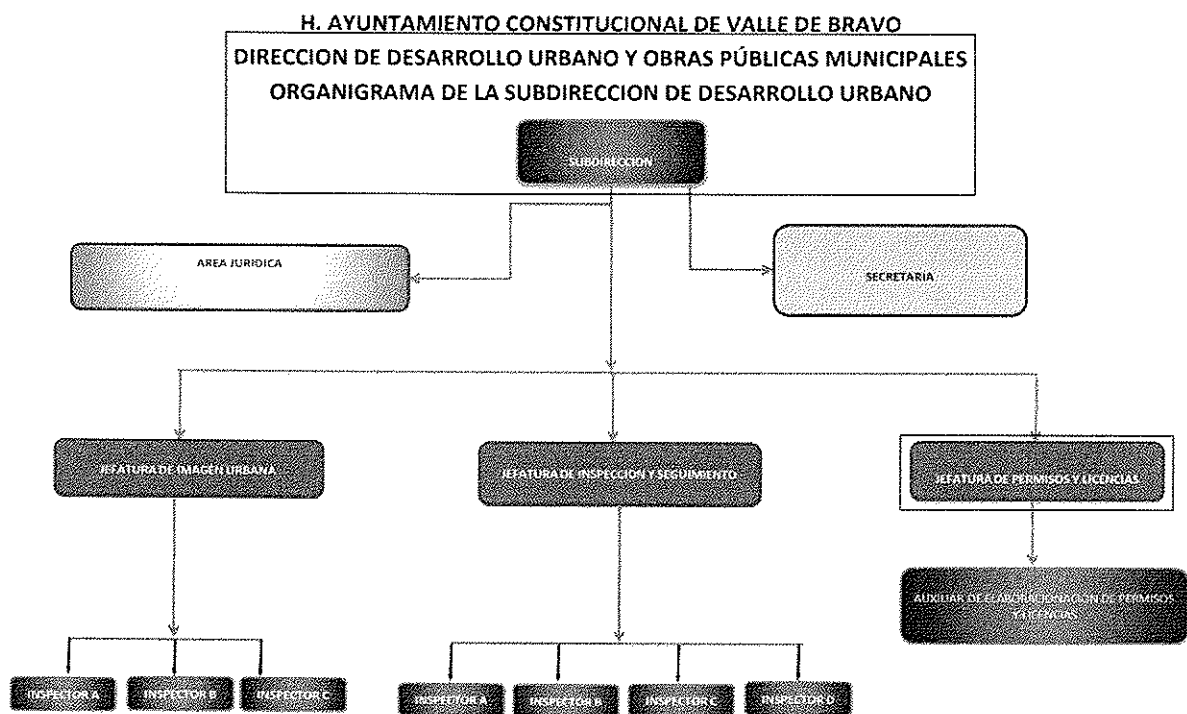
H. AYUNTAMIENTO CONSTITUCIONAL DE VALLE DE BRAVO

DIRECCION DE DESARROLLO URBANO Y OBRAS PÚBLICAS MUNICIPALES

ORGANIGRAMA DE LA SUBDIRECCION DE DESARROLLO URBANO

SUBDIRECCION

AREA JURIDICA

SECRETARIA

JEFATURA DE IMAGEN URBANA

JEFATURA DE INSPECCION Y SEGUIMIENTO

JEFATURA DE PERMISOS Y LICENCIAS

AUXILIAR DE ELABORACION DE PERMISOS Y LICENCIAS

INSPECTOR A

INSPECTOR B

INSPECTOR C

INSPECTOR A

INSPECTOR B

INSPECTOR C

INSPECTOR D